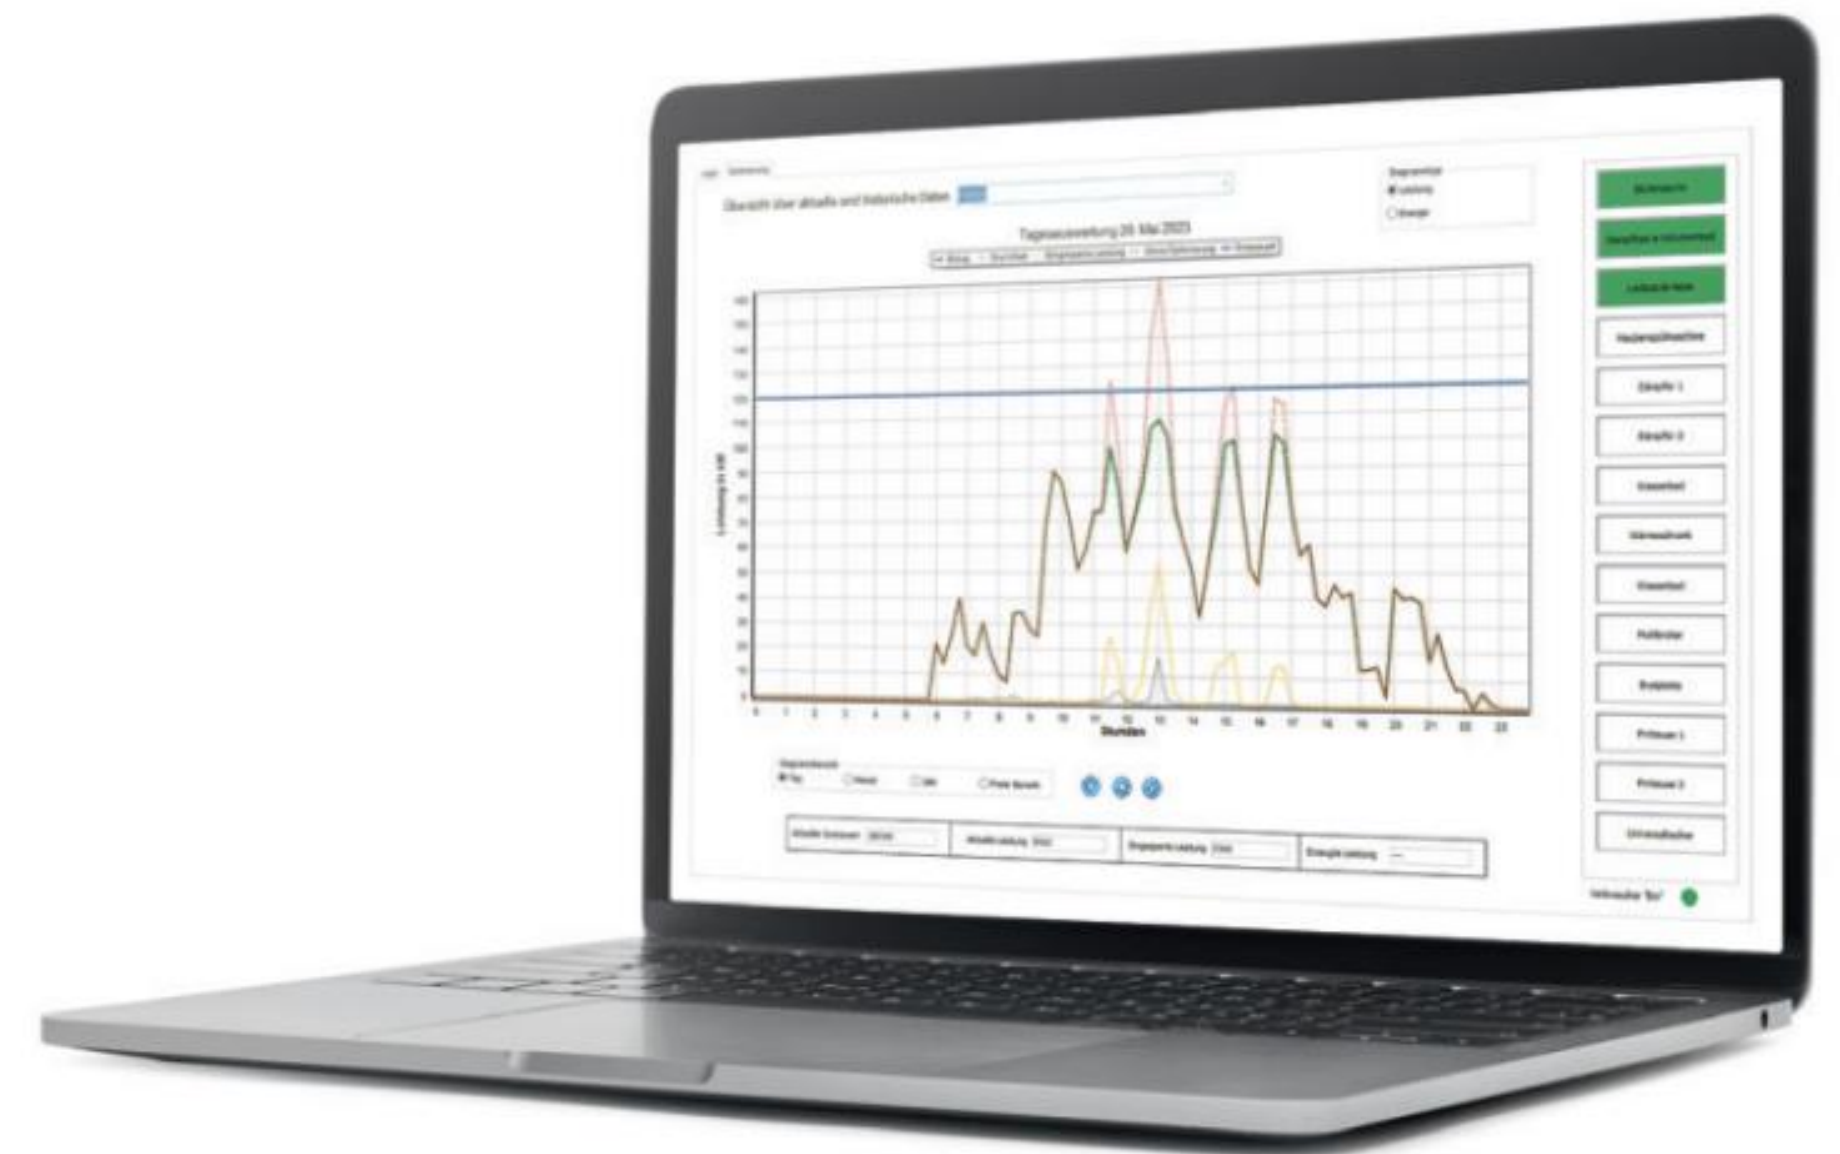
Übersicht über aktuelle und historische Daten

Diagrammart
Leistung
Energie

Tagesauswertung 26. Mai 2023

Leistung in kW

0 1 2 3 4 5 6 7 8 9 10 11 12 13 14 15 16 17 18 19 20 21 22 23
Stunden

Diagrammbereich
Tag
Monat
Jahr
Freie Bereich

Aktuelle Leistung
Eingesparte Leistung
Erzeugte Leistung

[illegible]
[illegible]
Leistung ab heute
Heizungsspülmaschine
Dampfer 1
Dampfer 2
Wasserbad
Wärmeschrank
Wasserbad
Multibräter
Bratplatte
Fritteuse 1
Fritteuse 2
Universalkocher

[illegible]